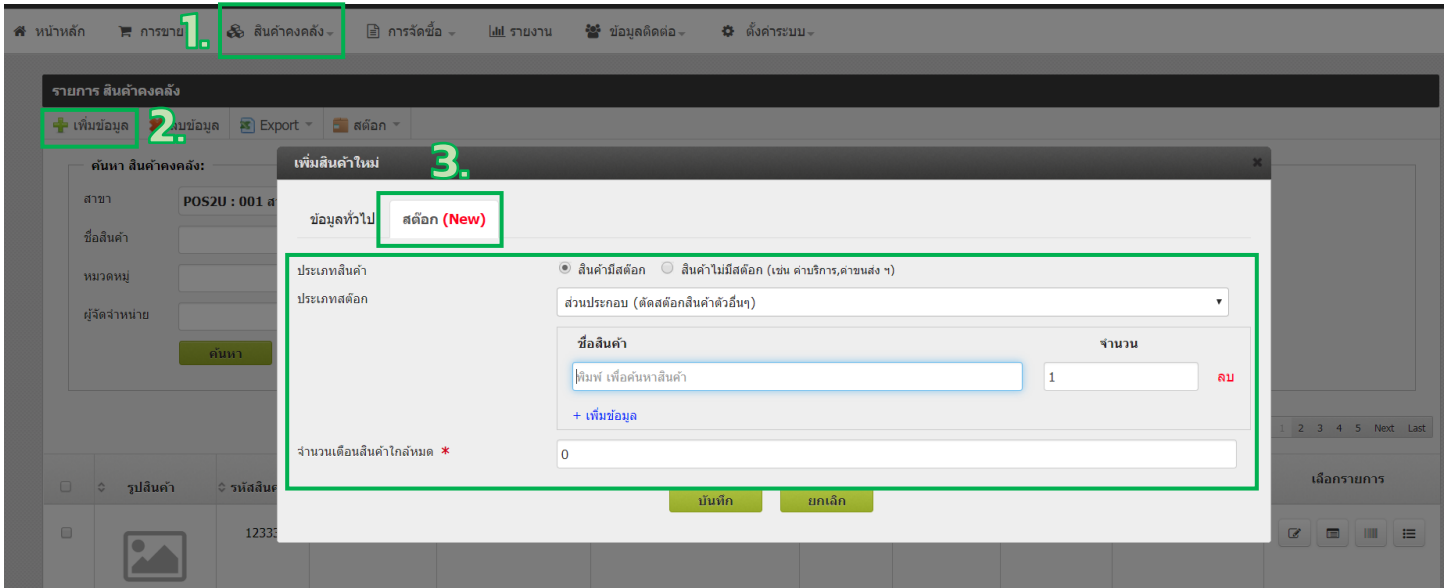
หน้าหลัก การขาย 1. สินค้าคงคลัง การจัดซื้อ รายงาน ข้อมูลติดต่อ ตั้งค่าระบบ

รายการ สินค้าคงคลัง

เพิ่มข้อมูล 2. ลบข้อมูล Export สต๊อก

ค้นหา สินค้าคงคลัง:

สาขา POS2U : 001 ส

ชื่อสินค้า

หมวดหมู่

ผู้จัดจำหน่าย

ค้นหา

เพิ่มสินค้าใหม่ 3.

ข้อมูลทั่วไป สต๊อก (New)

ประเภทสินค้า สินค้ามีสต๊อก สินค้าไม่มีสต๊อก (เช่น ค่าบริการ,ค่าขนส่ง ฯ)

ประเภทสต๊อก ส่วนประกอบ (ตัดสต๊อกสินค้าตัวอื่นๆ)

ชื่อสินค้า จำนวน

พิมพ์ เพื่อค้นหาสินค้า 1 ลบ

+ เพิ่มข้อมูล

จำนวนเตือนสินค้าใกล้หมด * 0

บันทึก ยกเลิก

1 2 3 4 5 Next Last

รูปสินค้า รหัสสินค้า เลือกรายการ

12333